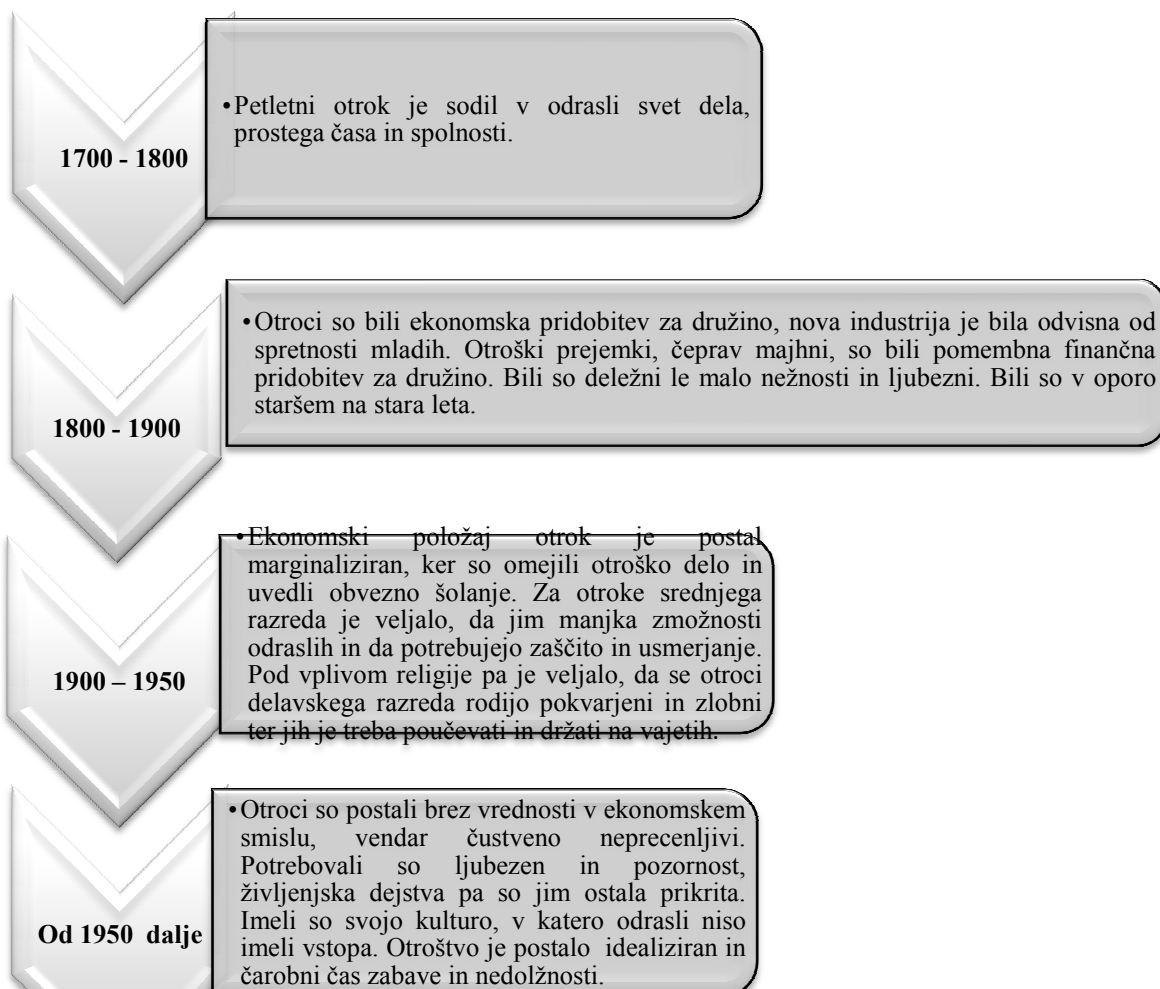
1700 - 1800

• Petletni otrok je sodil v odrasli svet dela, prostega časa in spolnosti.

1800 - 1900

• Otroci so bili ekonomska pridobitev za družino, nova industrija je bila odvisna od spretnosti mladih. Otroški prejemki, čeprav majhni, so bili pomembna finančna pridobitev za družino. Bili so deležni le malo nežnosti in ljubezni. Bili so v oporo staršem na stara leta.

1900 – 1950

• Ekonomski položaj otrok je postal marginaliziran, ker so omejili otroško delo in uvedli obvezno šolanje. Za otroke srednjega razreda je veljalo, da jim manjka zmožnosti odraslih in da potrebujejo zaščito in usmerjanje. Pod vplivom religije pa je veljalo, da se otroci delavskega razreda rodijo pokvarjeni in zlobni ter jih je treba poučevati in držati na vajetih.

Od 1950 dalje

• Otroci so postali brez vrednosti v ekonomskem smislu, vendar čustveno neprecenljivi. Potrebovali so ljubezen in pozornost, življenjska dejstva pa so jim ostala prikrita. Imeli so svojo kulturo, v katero odrasli niso imeli vstopa. Otroštvo je postalo idealiziran in čarobni čas zabave in nedolžnosti.